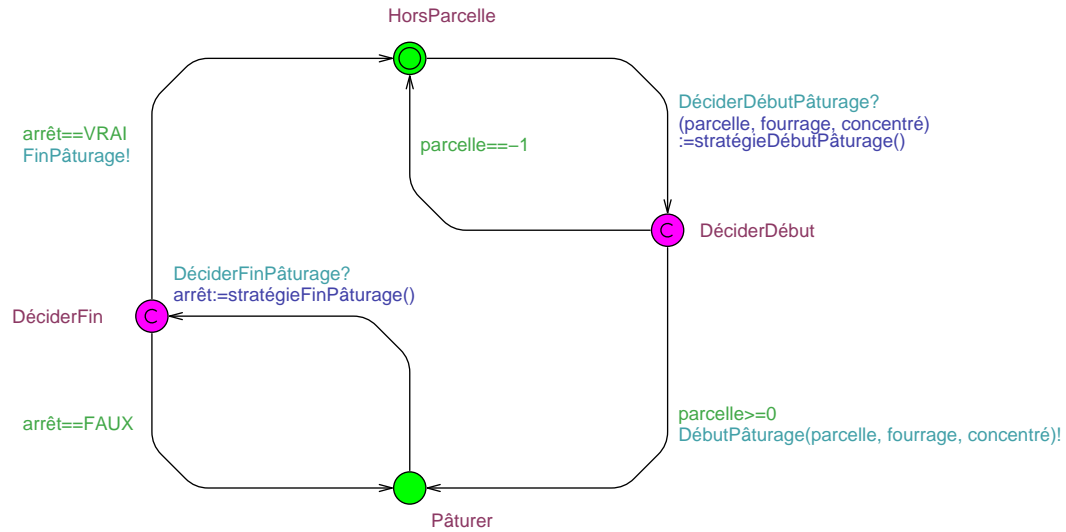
HorsParcelle

arrêt==VRAI
FinPâturage!

parcelle==−1

DéciderDébutPâturage?
(parcelle, fourrage, concentré)
:=stratégieDébutPâturage()

C

DéciderDébut

DéciderFinPâturage?
arrêt:=stratégieFinPâturage()

DéciderFin

C

arrêt==FAUX

parcelle>=0
DébutPâturage(parcelle, fourrage, concentré)!

Pâturer